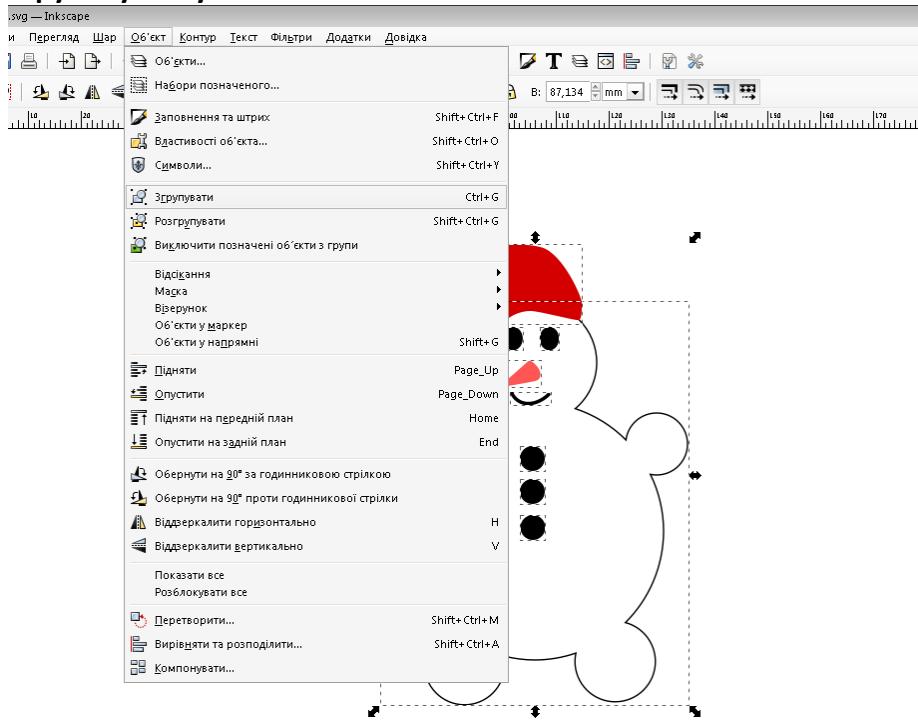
.svg — Inkscape

и Перегляд Шар Об´єкт Контур Текст Фільтри Додатки Довідка

В: 87,134 mm

Об´єкти...
Набори позначеного...
Заповнення та штрих Shift+Ctrl+F
Властивості об´єкта... Shift+Ctrl+O
Символи... Shift+Ctrl+Y
Згрупувати Ctrl+G
Розгрупувати Shift+Ctrl+G
Виключити позначені об´єкти з групи
Відсікання
Маска
Візерунок
Об´єкти у маркер
Об´єкти у напрямні Shift+G
Підняти Page_Up
Опустити Page_Down
Підняти на передній план Home
Опустити на задній план End
Обернути на 90° за годинниковою стрілкою
Обернути на 90° проти годинникової стрілки
Віддзеркалити горизонтально H
Віддзеркалити вертикально V
Показати все
Розблокувати все
Перетворити... Shift+Ctrl+M
Вирівняти та розподілити... Shift+Ctrl+A
Компонувати...